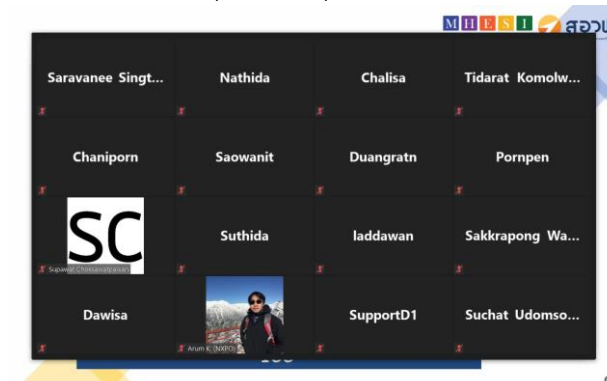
MHESI สอวน

Saravanee Singt...

Nathida

Chalisa

Tidarat Komolw...

Chaniporn

Saowanit

Duangratn

Pornpen

SC

Supawat Chotsawatpaisan

Suthida

laddawan

Sakkrapong Wa...

Dawisa

Arum K. (NXPO)

SupportD1

Suchat Udomso...